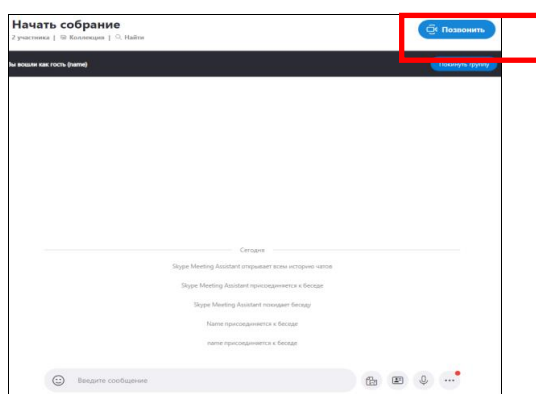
Начать собрание
2 участника | Коллекция | Найти

Позвонить

ы вошли как гость (name)

Покинуть группу

Сегодня

Skype Meeting Assistant открывает всем историю чатов

Skype Meeting Assistant присоединяется к беседе

Skype Meeting Assistant покидает беседу

Name присоединяется к беседе

name присоединяется к беседе

Введите сообщение